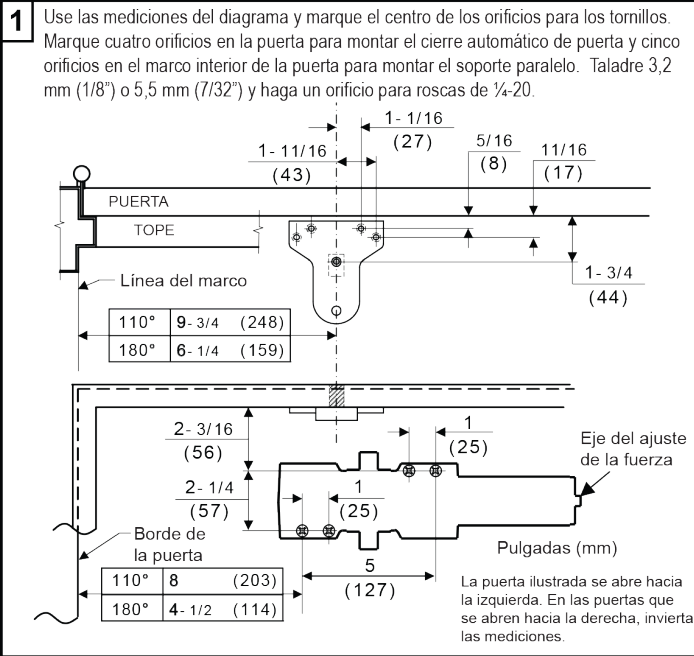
1 Use las mediciones del diagrama y marque el centro de los orificios para los tornillos. Marque cuatro orificios en la puerta para montar el cierre automático de puerta y cinco orificios en el marco interior de la puerta para montar el soporte paralelo. Taladre 3,2 mm (1/8") o 5,5 mm (7/32") y haga un orificio para roscas de ¼-20.

1- 1/16
(27)

1- 11/16
(43)

5/16
(8)

11/16
(17)

PUERTA

TOPE

1- 3/4
(44)

Línea del marco

| 110° | 9- 3/4 (248) |
|---|---|
| 180° | 6- 1/4 (159) |

2- 3/16
(56)

1
(25)

Eje del ajuste de la fuerza

2- 1/4
(57)

1
(25)

Borde de la puerta

Pulgadas (mm)

| 110° | 8 (203) |
|---|---|
| 180° | 4- 1/2 (114) |

5
(127)

La puerta ilustrada se abre hacia la izquierda. En las puertas que se abren hacia la derecha, invierta las mediciones.